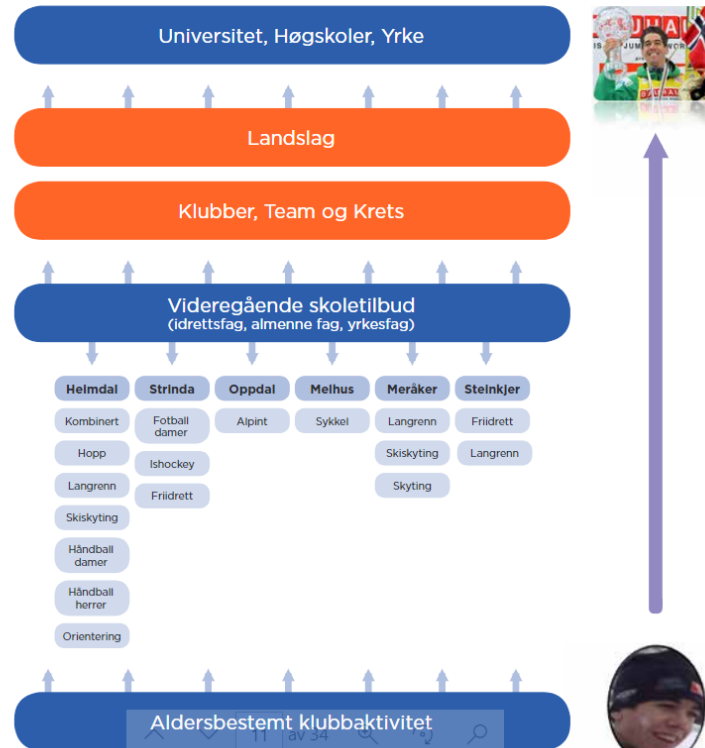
Universitet, Høgskoler, Yrke

Landslag

Klubber, Team og Krets

Videregående skoletilbud
(idrettsfag, almenne fag, yrkesfag)

| Helmdal | Strinda | Oppdal | Melhus | Meråker | Steinkjer |
|---|---|---|---|---|---|
| Kombinert | Fotball damer | Alpint | Sykkel | Langrenn | Friidrett |
| Hopp | Ishockey | | | Skiskyting | Langrenn |
| Langrenn | Friidrett | | | Skyting | |
| Skiskyting | | | | | |
| Håndball damer | | | | | |
| Håndball herrer | | | | | |
| Orientering | | | | | |

Aldersbestemt klubbaktivitet

11 av 34